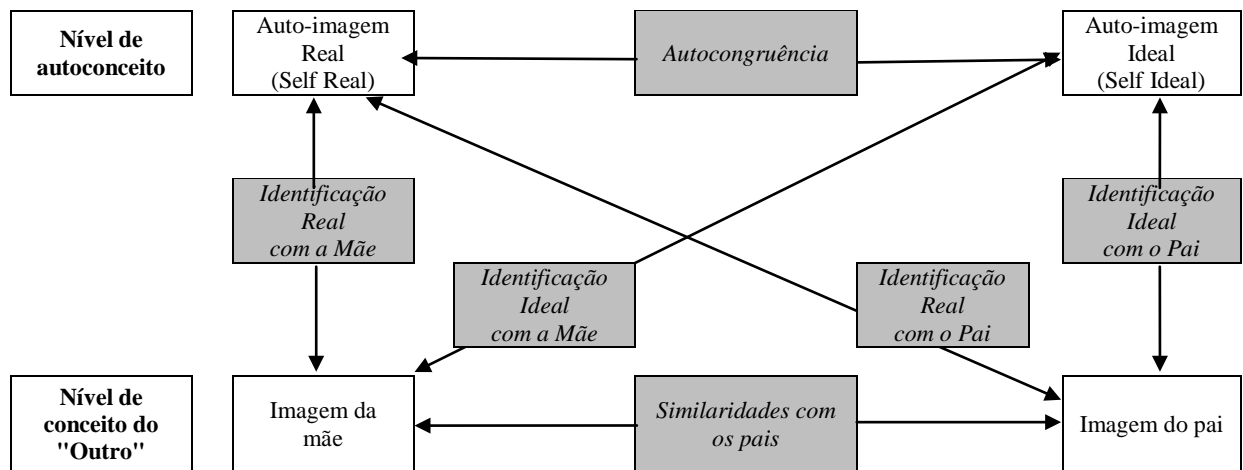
Nível de autoconceito

Auto-imagem Real (Self Real)

*Autocongruência*

Auto-imagem Ideal (Self Ideal)

*Identificação Real com a Mãe*

*Identificação Ideal com o Pai*

*Identificação Ideal com a Mãe*

*Identificação Real com o Pai*

Nível de conceito do "Outro"

Imagem da mãe

*Similaridades com os pais*

Imagem do pai